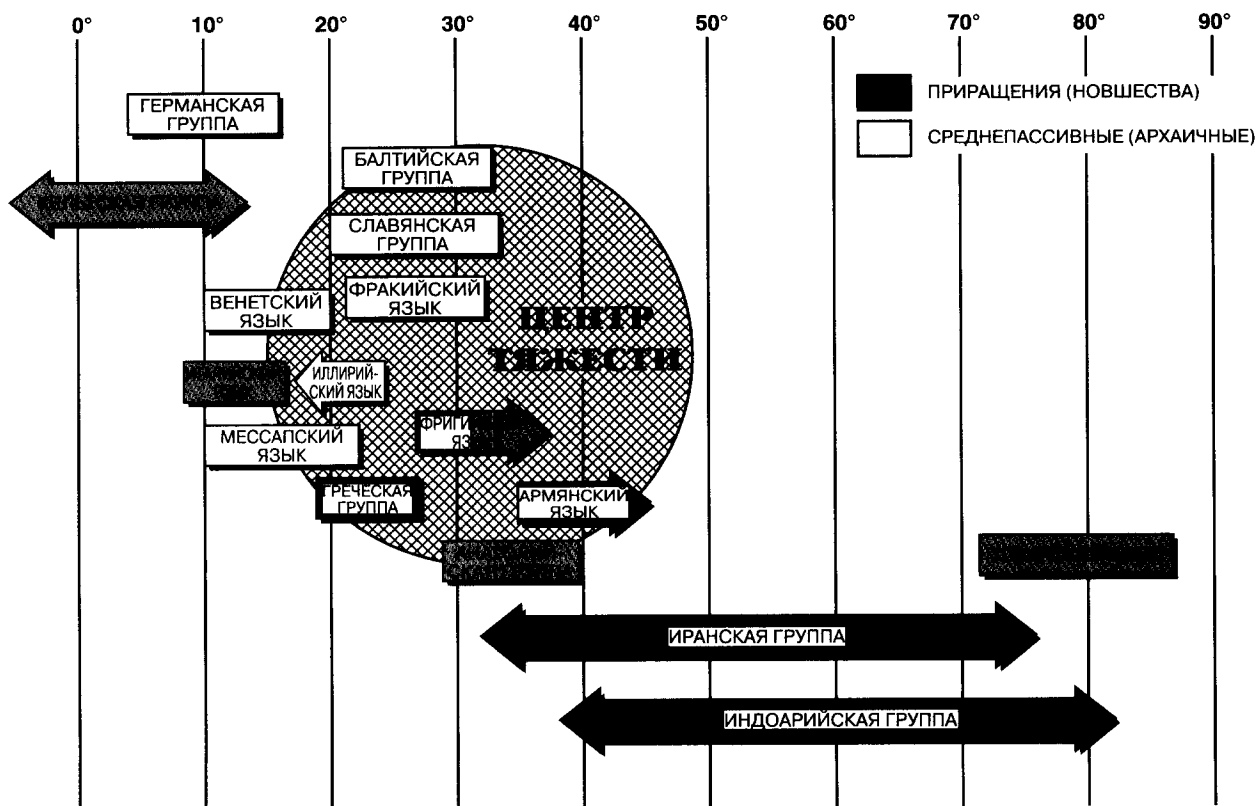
0° 10° 20° 30° 40° 50° 60° 70° 80° 90°

ПРИРАЩЕНИЯ (НОВШЕСТВА)

СРЕДНЕПАССИВНЫЕ (АРХАИЧНЫЕ)

ГЕРМАНСКАЯ ГРУППА

БАЛТИЙСКАЯ ГРУППА

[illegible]

СЛАВЯНСКАЯ ГРУППА

ФРАКИЙСКИЙ ЯЗЫК

ВЕНЕТСКИЙ ЯЗЫК

ЦЕНТР ТЯЖЕСТИ

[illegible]

ИЛЛИРИЙСКИЙ ЯЗЫК

ФРИГИ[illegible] ЯЗЫК

МЕССАПСКИЙ ЯЗЫК

ГРЕЧЕСКАЯ ГРУППА

АРМЯНСКИЙ ЯЗЫК

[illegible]

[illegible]

ИРАНСКАЯ ГРУППА

ИНДОАРИЙСКАЯ ГРУППА